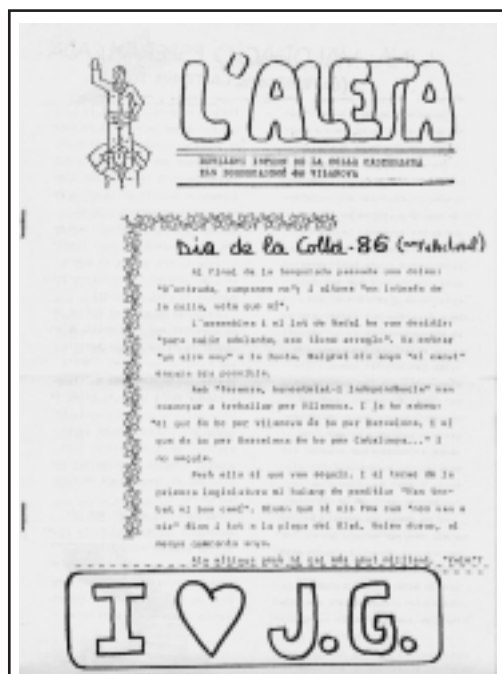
L'ALETA

BUTLLETÍ INFORM DE LA COLLA CASTELLERA ELS BORDEGASSOS DE VILANOVA

Dia de la Colla-86 (continuitat)

Al final de la temporada passada ens deien: "D'entrada, companys no"; i ahora "en interès de la colla, vota que sí".

L'assemblea i el lot de Nadal ho van decidir: "para salir adelante, ens llava arreglo". Ee cobrar "un aire nou" a la Junta. Malgrat els seus "el cancel" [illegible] els possibles.

Amb "Treball, honestedat i independència" van començar a treballar per Vilanova. I jo ho sabrà: "El que és bo per Vilanova és bo per Barcelona, i el que és bo per Barcelona és bo per Catalunya..." i no segueix.

Però ells sí que van seguir. I al tercer de la primera legislatura el balanç és positiu: "Tres quarts ei bou cent". Ninó que sí els fem que "nos vas a ser" diem i tot a la plaça del Gial. Unes dures, al menys guanyarà ençà.

Els altres peró jo sí més goutdistites. "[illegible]"

I ♡ J.G.